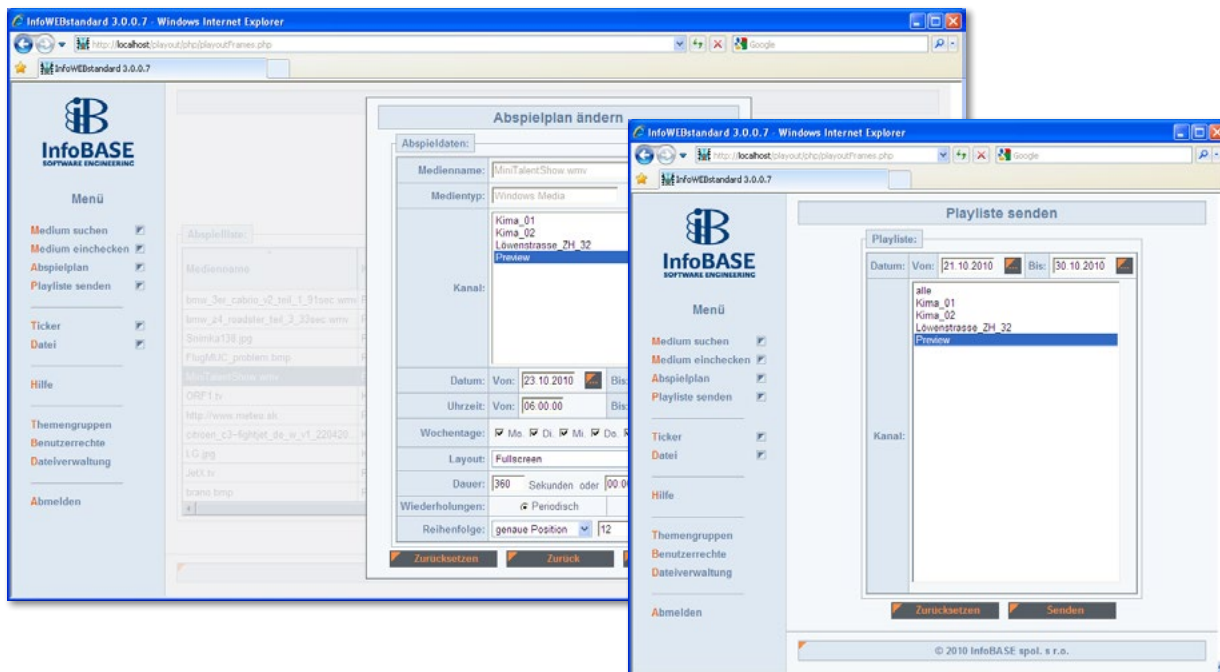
InfoWEBstandard 3.0.0.7 - Windows Internet Explorer
http://localhost/playout/php/playoutFrames.php
Google
InfoWEBstandard 3.0.0.7

InfoBASE
SOFTWARE ENGINEERING

Menü

Medium suchen
Medium einchecken
Abspielplan
Playliste senden

Ticker
Datei

Hilfe

Themengruppen
Benutzerrechte
Dateiverwaltung

Abmelden

Abspielliste:

| Medienname |
|---|
| bmw_3er_cabrio_v2_teil_1_91sec.wmv |
| bmw_z4_roadster_teil_3_33sec.wmv |
| Snimka138.jpg |
| FlugMUC_problem.bmp |
| MiniTalentShow.wmv |
| ORF1.tv |
| http://www.meteo.ch |
| citroen_c3-fightjet_de_w_v1_220420 |
| LG.jpg |
| Jet.tv |
| brano.bmp |

Abspielplan ändern

Abspieldaten:

| | |
|---|---|
| Medienname: | MiniTalentShow.wmv |
| Medientyp: | Windows Media |
| Kanal: | Kima_01 Kima_02 Löwenstrasse_ZH_32 Preview |
| Datum: | Von: 23.10.2010 Bis: |
| Uhrzeit: | Von: 06:00:00 Bis: |
| Wochentage: | Mo. Di. Mi. Do. |
| Layout: | Fullscreen |
| Dauer: | 360 Sekunden oder 00:00 |
| Wiederholungen: | Periodisch |
| Reihenfolge: | genaue Position 12 |

Zurücksetzen Zurück

InfoWEBstandard 3.0.0.7 - Windows Internet Explorer
http://localhost/playout/php/playoutFrames.php
Google
InfoWEBstandard 3.0.0.7

InfoBASE
SOFTWARE ENGINEERING

Menü

Medium suchen
Medium einchecken
Abspielplan
Playliste senden

Ticker
Datei

Hilfe

Themengruppen
Benutzerrechte
Dateiverwaltung

Abmelden

Playliste senden

Playliste:

| | |
|---|---|
| Datum: | Von: 21.10.2010 Bis: 30.10.2010 |
| Kanal: | alle Kima_01 Kima_02 Löwenstrasse_ZH_32 Preview |

Zurücksetzen Senden

© 2010 InfoBASE spol. s r.o.